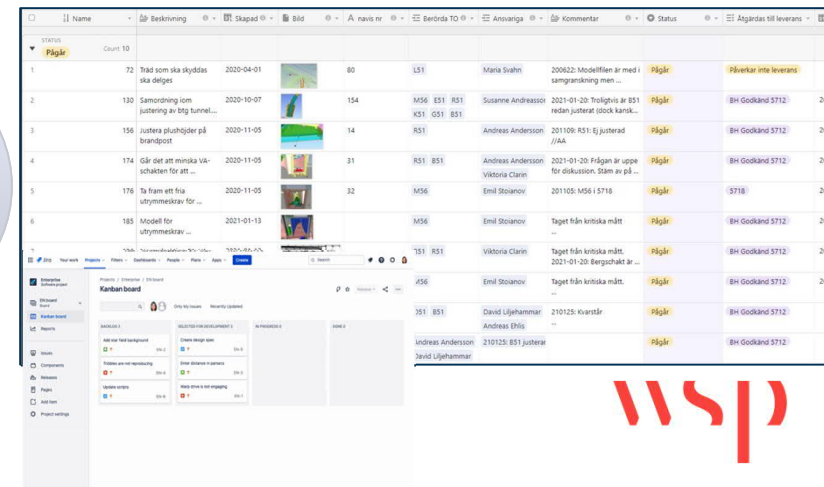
| | Name | Beskrivning | Skapad | Bild | navis nr | Berörda TO | Ansvariga | Kommentar | Status | Åtgärdas till leverans |
|---|---|---|---|---|---|---|---|---|---|---|
| STATUS Pågår | Count 10 | | | | | | | | | |
| 1 | 72 | Träd som ska skyddas ska delges | 2020-04-01 | | 80 | L51 | Maria Svahn | 200622: Modellfilen är med i samgranskning men ... | Pågår | Påverkar inte leverans |
| 2 | 130 | Samordning iom justering av btg tunnel... | 2020-10-07 | | 154 | M56 E51 R51 K51 G51 B51 | Susanne Andreasson | 2021-01-20: Troligtvis är B51 redan justerat (dock kansk... | Pågår | BH Godkänd 5712 |
| 3 | 156 | Justera plushöjder på brandpost | 2020-11-05 | | 14 | R51 | Andreas Andersson | 201109: R51: Ej justerad //AA | Pågår | BH Godkänd 5712 |
| 4 | 174 | Går det att minska VA-schakten för att ... | 2020-11-05 | | 31 | R51 B51 | Andreas Andersson Viktoria Clarin | 2021-01-20: Frågan är uppe för diskussion. Stäm av på ... | Pågår | BH Godkänd 5712 |
| 5 | 176 | Ta fram ett fria utrymmeskrav för ... | 2020-11-05 | | 32 | M56 | Emil Stoianov | 201105: M56 i 5718 | Pågår | 5718 |
| 6 | 185 | Modell för utrymmeskrav ... | 2021-01-13 | | | M56 | Emil Stoianov | Taget från kritiska mått ... | Pågår | BH Godkänd 5712 |
| | | | | | | T51 R51 | Viktoria Clarin | Taget från kritiska mått. 2021-01-20: Bergschakt är ... | Pågår | BH Godkänd 5712 |
| | | | | | | M56 | Emil Stoianov | Taget från kritiska mått. ... | Pågår | BH Godkänd 5712 |
| | | | | | | D51 B51 | David Liljehammar Andreas Ehlis | 210125: Kvarstår ... | Pågår | BH Godkänd 5712 |
| | | | | | | Andreas Andersson David Liljehammar | 210125: B51 justerat | | Pågår | BH Godkänd 5712 |

Jira Your work Projects Filters Dashboards People Plans Apps Create Search

Enterprise Software project
EN board Board
Kanban board
Reports
Issues
Components
Releases
Pages
Add item
Project settings

Projects / Enterprise / EN board
Kanban board
Only My Issues Recently Updated

BACKLOG 3 | SELECTED FOR DEVELOPMENT 3 | IN PROGRESS 0 | DONE 0
Add star field background EN-2
Create design spec EN-5
Finishes are not reproducing EN-4
Enter distance in camera EN-6
Update scripts EN-8
Warp drive is not engaging EN-7

wsp